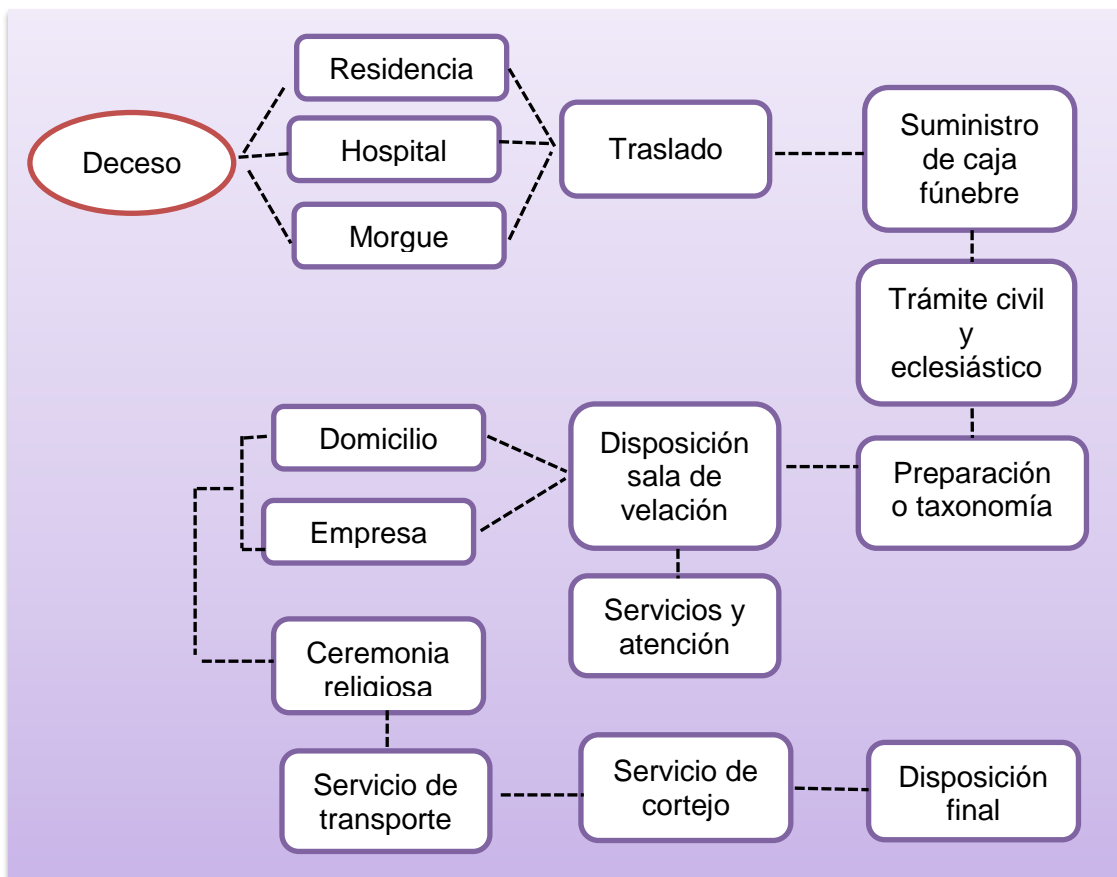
Deceso

Residencia

Hospital

Morgue

Traslado

Suministro de caja fúnebre

Trámite civil y eclesiástico

Preparación o taxonomía

Disposición sala de velación

Domicilio

Empresa

Servicios y atención

Ceremonia religiosa

Servicio de transporte

Servicio de cortejo

Disposición final